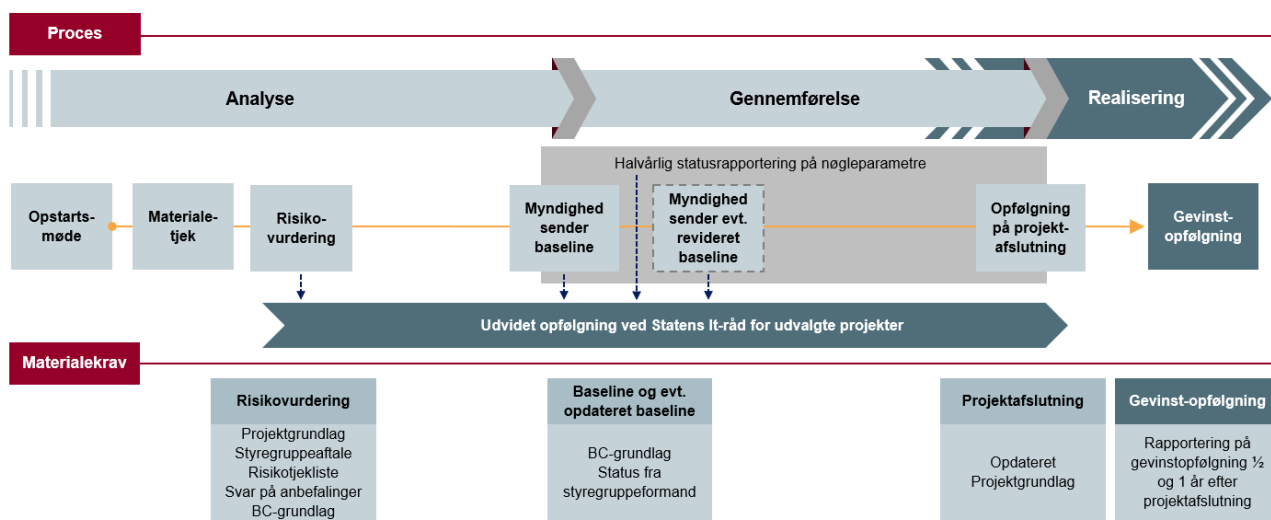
Proces

Analyse

Gennemførelse

Realisering

Halvårlig statusrapportering på nøgleparametre

Opstartsmøde

Materialetjek

Risikovurdering

Myndighed sender baseline

Myndighed sender evt. revideret baseline

Opfølgning på projektafslutning

Gevinstopfølgning

Udvidet opfølgning ved Statens It-råd for udvalgte projekter

Materialekrav

| Risikovurdering |
|---|
| Projektgrundlag Styregruppeaftale Risikotjekliste Svar på anbefalinger BC-grundlag |

| Baseline og evt. opdateret baseline |
|---|
| BC-grundlag Status fra styregruppeformand |

| Projektafslutning |
|---|
| Opdateret Projektgrundlag |

| Gevinst-opfølgning |
|---|
| Rapportering på gevinstopfølgning ½ og 1 år efter projektafslutning |